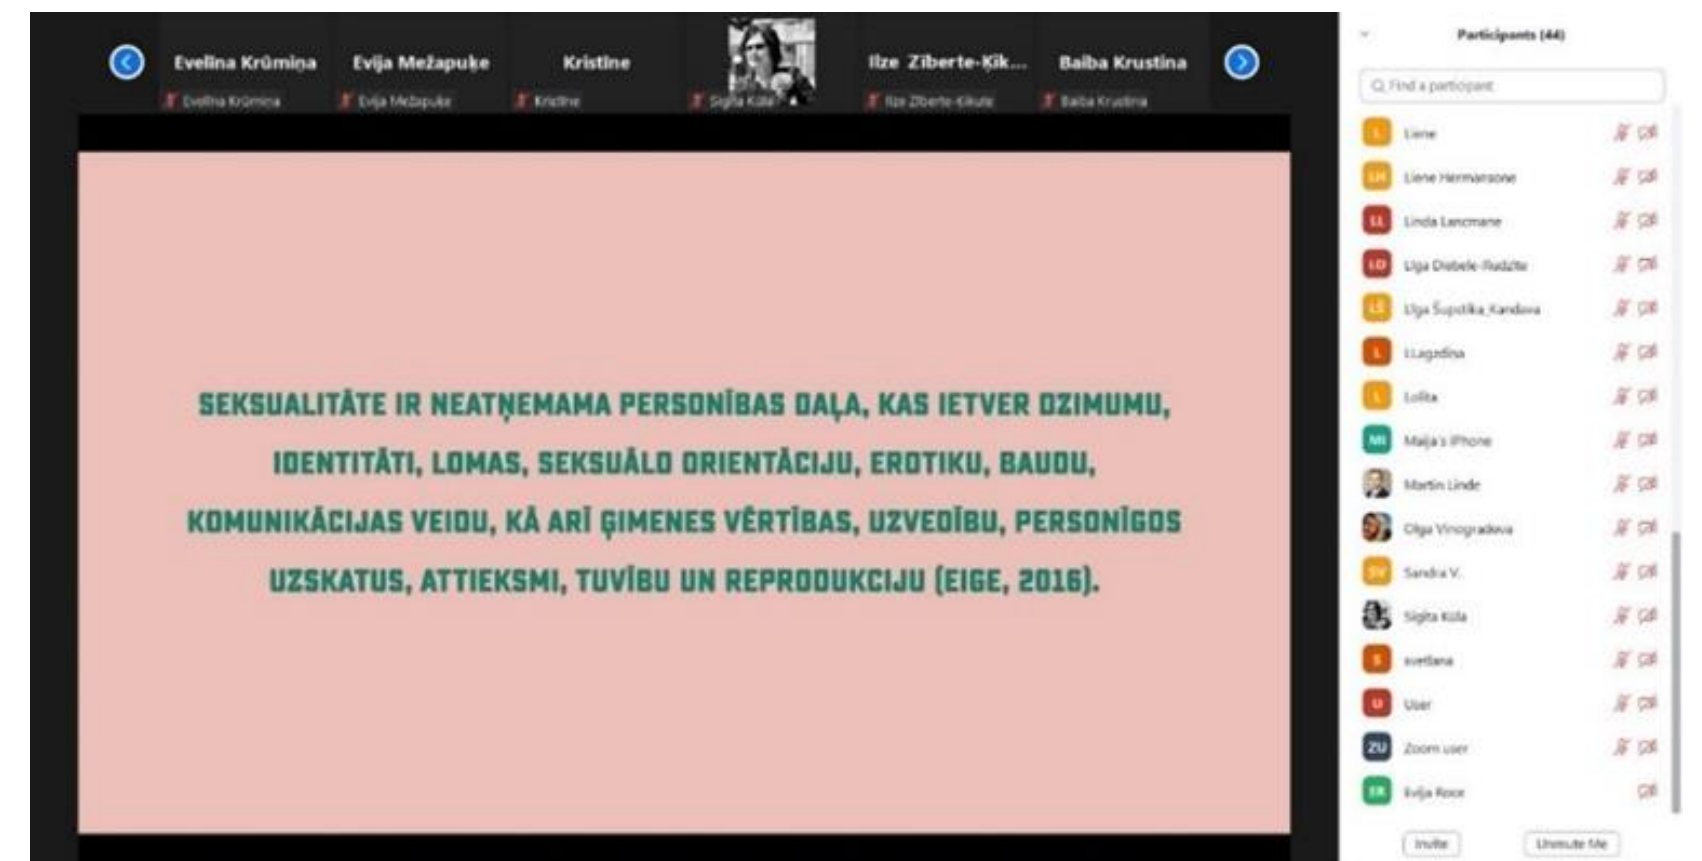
Evelina Krūmiņa
Evelina Krūmiņa
Evija Mežapuķe
Evija Mežapuķe
Kristīne
Kristīne
Sigita Kūla
Ilze Ziberte-Ķik...
Ilze Ziberte-Ķikute
Baiba Krustiņa
Baiba Krustiņa

SEKSUALITĀTE IR NEATŅEMAMA PERSONĪBAS DAĻA, KAS IETVER DZIMUMU, IDENTITĀTI, LOMAS, SEKSUĀLO ORIENTĀCIJU, EROTIKU, BAUDU, KOMUNIKĀCIJAS VEIDU, KĀ ARĪ ĢIMENES VĒRTĪBAS, UZVEDĪBU, PERSONĪGOS UZSKATUS, ATTIEKSMI, TUVĪBU UN REPRODUKCIJU (EIGE, 2016).

Participants (44)
Find a participant
L Liene
LH Liene Hermansone
LL Linda Lancmane
LD Līga Diebele-Rudzīte
LŠ Līga Šupstika_Kandava
L LLagzdiņa
L Lolita
MI Maija's iPhone
Martin Linde
Olga Vinogradova
SV Sandra V.
Sigita Kūla
S svetlana
U User
ZU Zoom user
ER Evija Roze
Invite
Unmute Me